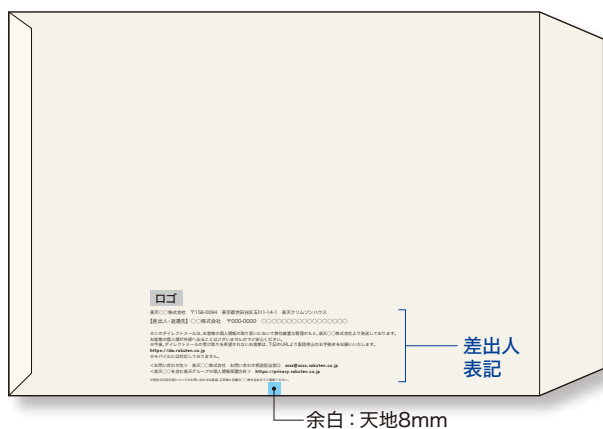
ロゴ

楽天〇〇株式会社　〒158-0094　東京都世田谷区玉川1-14-1　楽天クリムゾンハウス
【差出人・返還先】〇〇株式会社　〒000-0000　〇〇〇〇〇〇〇〇〇〇〇〇〇〇〇

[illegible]
https://dm.rakuten.co.jp
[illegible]

<お問い合わせ先> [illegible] xxxx@xxxx.rakuten.co.jp
<楽天〇〇株式会社 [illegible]> https://privacy.rakuten.co.jp
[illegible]

差出人
表記

余白：天地8mm